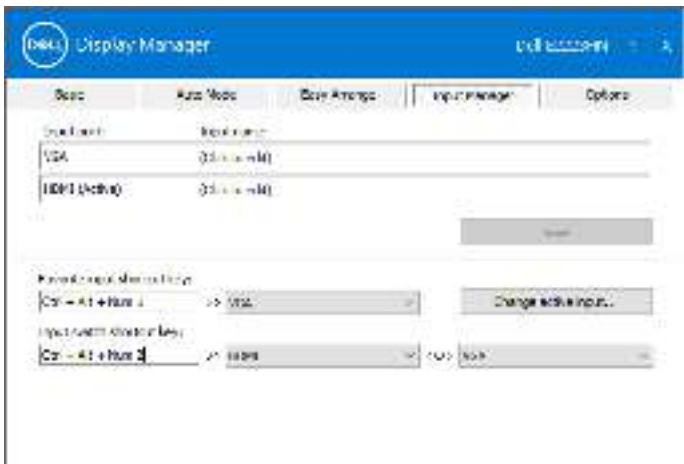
DELL Display Manager

Dell E2220H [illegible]

Basic | Auto Mode | Easy Arrange | Input Manager | Options

Input port | Input name
VGA | (Click to edit)
HDMI (Active) | (Click to edit)

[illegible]

Favorite input shortcut key:
Ctrl + Alt + Num 1 >> VGA

Change active input...

Input switch shortcut key:
Ctrl + Alt + Num 2 >> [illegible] <-> None